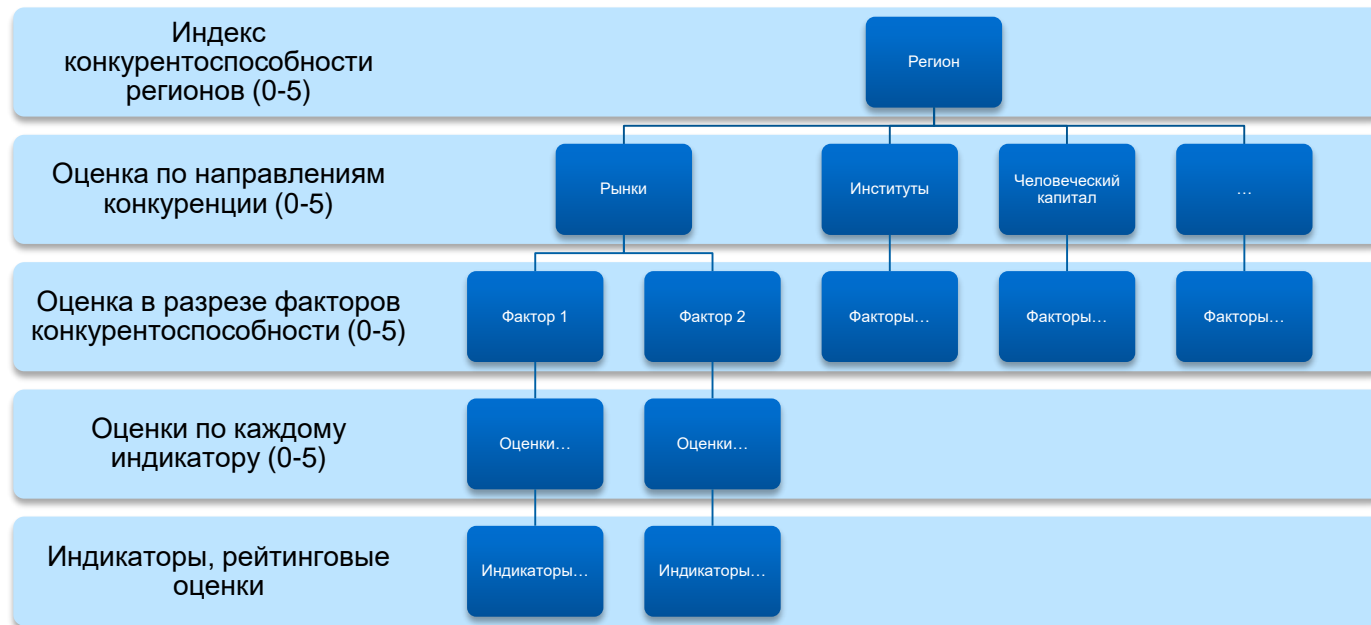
Индекс конкурентоспособности регионов (0-5)

Регион

Оценка по направлениям конкуренции (0-5)

Рынки

Институты

Человеческий капитал

…

Оценка в разрезе факторов конкурентоспособности (0-5)

Фактор 1

Фактор 2

Факторы…

Факторы…

Факторы…

Оценки по каждому индикатору (0-5)

Оценки…

Оценки…

Индикаторы, рейтинговые оценки

Индикаторы…

Индикаторы…